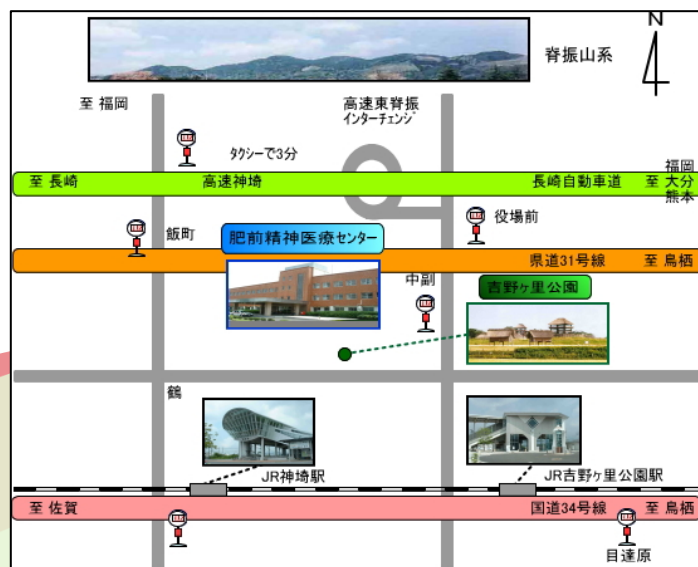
N

脊振山系

至 福岡

高速東脊振
インターチェンジ

タクシーで3分

福岡
至 大分
熊本

至 長崎

高速神埼

長崎自動車道

役場前

飯町

肥前精神医療センター

県道31号線

至 鳥栖

中副

吉野ヶ里公園

鶴

JR神埼駅

JR吉野ヶ里公園駅

至 佐賀

国道34号線

至 鳥栖

目達原